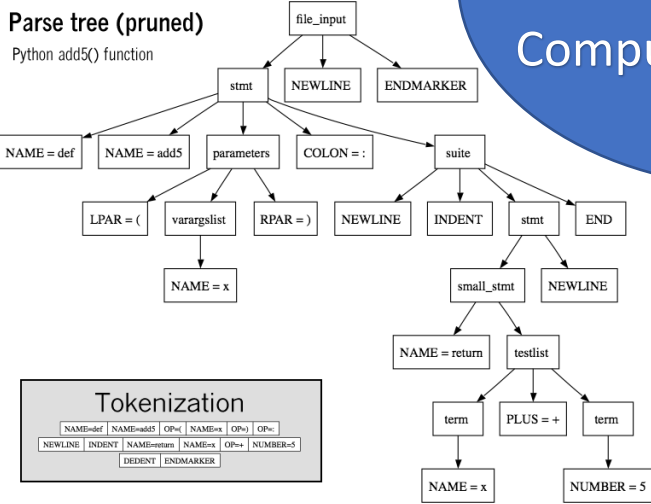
Parse tree (pruned)

Python add5() function

Compu

file_input

stmt

NEWLINE

ENDMARKER

NAME = def

NAME = add5

parameters

COLON = :

suite

LPAR = (

varargslist

RPAR = )

NEWLINE

INDENT

stmt

END

NAME = x

small_stmt

NEWLINE

NAME = return

testlist

term

PLUS = +

term

NAME = x

NUMBER = 5

Tokenization

| NAME=def | NAME=add5 | OP=( | NAME=x | OP=) | OP=: |
|---|---|---|---|---|---|
| NEWLINE | INDENT | NAME=return | NAME=x | OP=+ | NUMBER=5 |
| DEDENT | ENDMARKER | | | | |